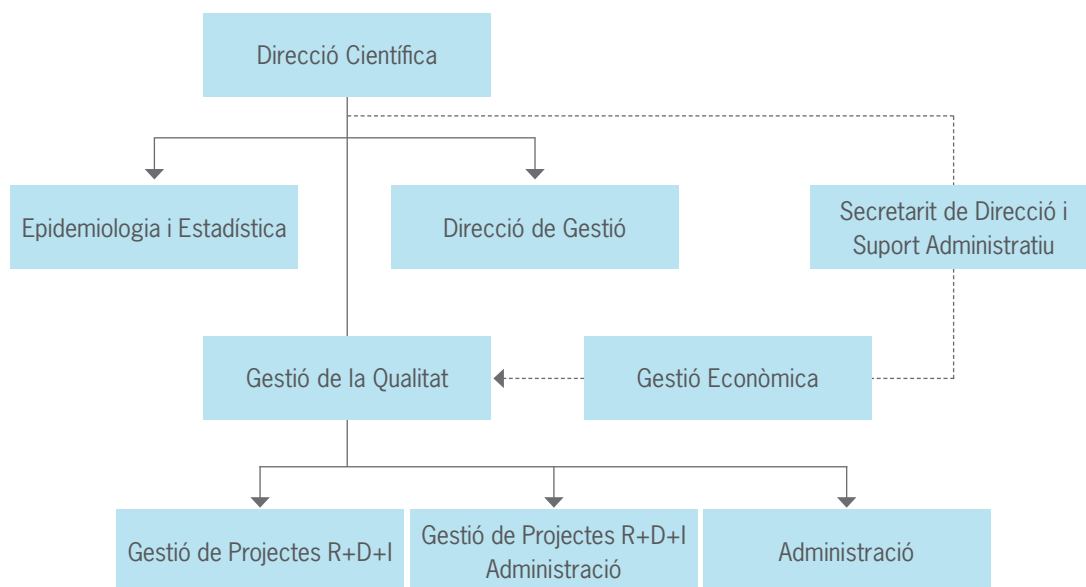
Direcció Científica

Epidemiologia i Estadística

Direcció de Gestió

Secretarit de Direcció i Suport Administratiu

Gestió de la Qualitat

Gestió Econòmica

Gestió de Projectes R+D+I

Gestió de Projectes R+D+I Administració

Administració